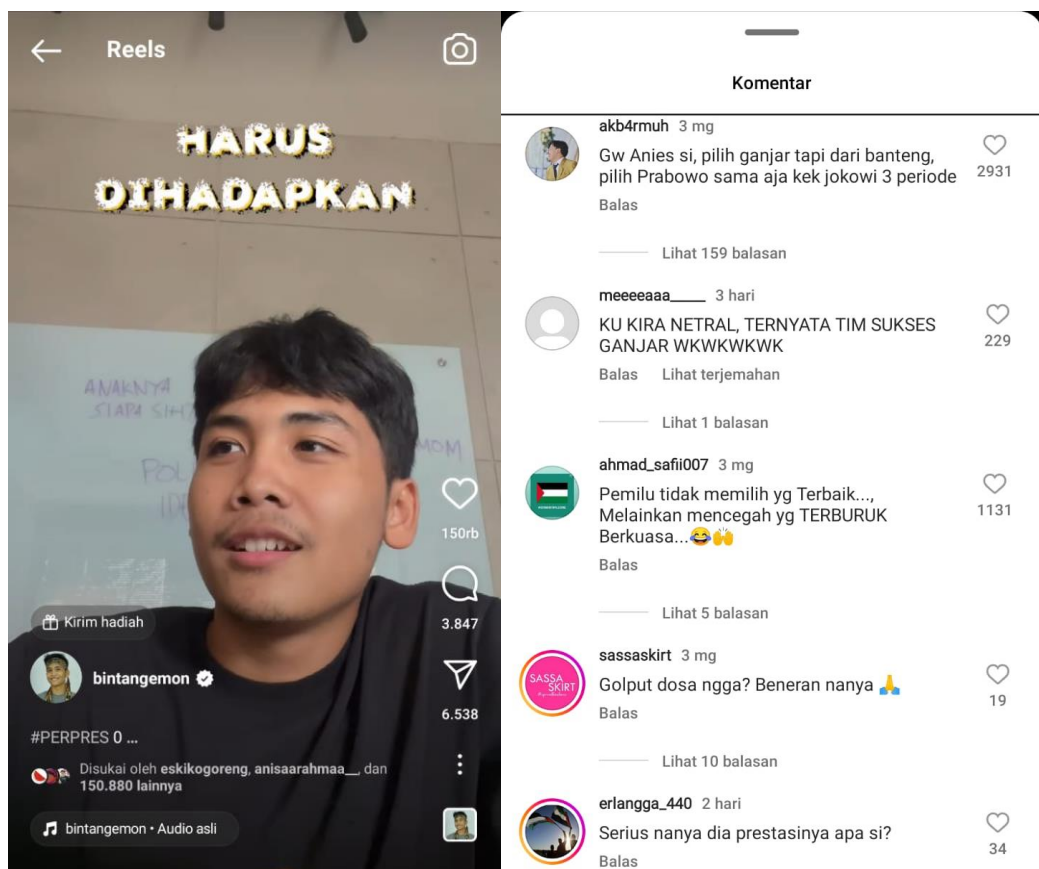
Reels

HARUS DIHADAPKAN

ANAKNYA SIAPA SIH

POL

MOM

150rb

3.847

6.538

Kirim hadiah

bintangemon

#PERPRES 0 ...

Disukai oleh eskikogoreng, anisaarahmaa__, dan 150.880 lainnya

bintangemon • Audio asli

Komentar

akb4rmuh 3 mg
Gw Anies si, pilih ganjar tapi dari banteng, pilih Prabowo sama aja kek jokowi 3 periode
2931
Balas
Lihat 159 balasan

meeeeaaa____ 3 hari
KU KIRA NETRAL, TERNYATA TIM SUKSES GANJAR WKWKWKWK
229
Balas Lihat terjemahan
Lihat 1 balasan

ahmad_safii007 3 mg
Pemilu tidak memilih yg Terbaik..., Melainkan mencegah yg TERBURUK Berkuasa...😂🙌
1131
Balas
Lihat 5 balasan

sassaskirt 3 mg
Golput dosa ngga? Beneran nanya 🙏
19
Balas
Lihat 10 balasan

erlangga_440 2 hari
Serius nanya dia prestasinya apa si?
34
Balas